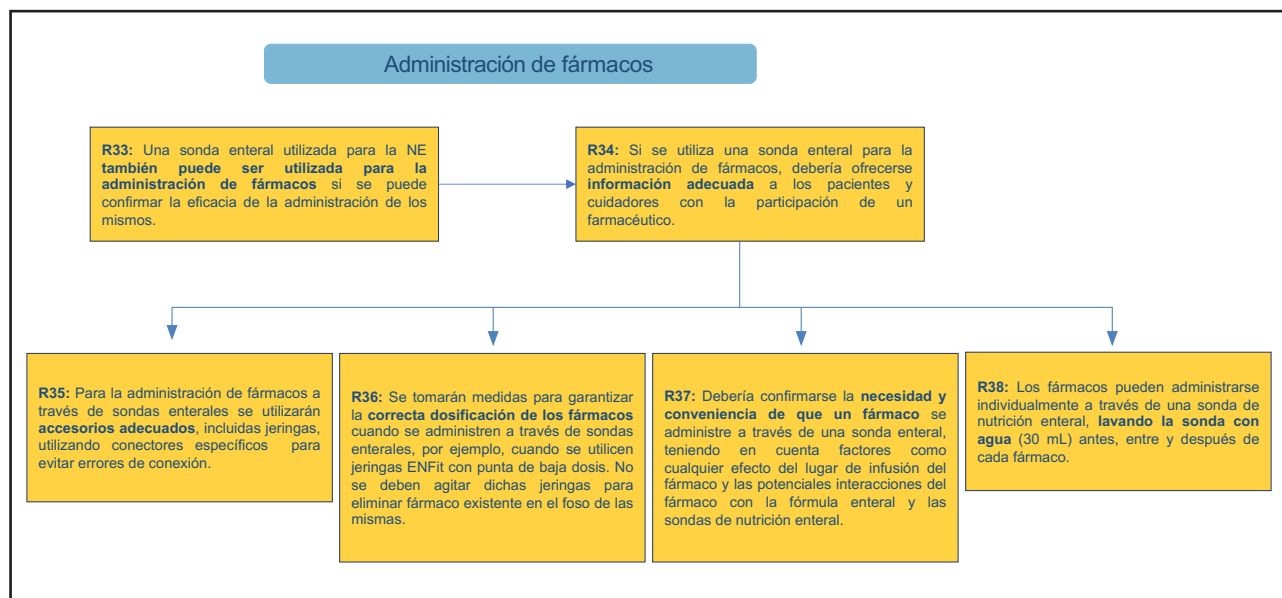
Administración de fármacos

R33: Una sonda enteral utilizada para la NE también puede ser utilizada para la administración de fármacos si se puede confirmar la eficacia de la administración de los mismos.

R34: Si se utiliza una sonda enteral para la administración de fármacos, debería ofrecerse información adecuada a los pacientes y cuidadores con la participación de un farmacéutico.

R35: Para la administración de fármacos a través de sondas enterales se utilizarán accesorios adecuados, incluidas jeringas, utilizando conectores específicos para evitar errores de conexión.

R36: Se tomarán medidas para garantizar la correcta dosificación de los fármacos cuando se administren a través de sondas enterales, por ejemplo, cuando se utilicen jeringas ENFit con punta de baja dosis. No se deben agitar dichas jeringas para eliminar fármaco existente en el foso de las mismas.

R37: Debería confirmarse la necesidad y conveniencia de que un fármaco se administre a través de una sonda enteral, teniendo en cuenta factores como cualquier efecto del lugar de infusión del fármaco y las potenciales interacciones del fármaco con la fórmula enteral y las sondas de nutrición enteral.

R38: Los fármacos pueden administrarse individualmente a través de una sonda de nutrición enteral, lavando la sonda con agua (30 mL) antes, entre y después de cada fármaco.